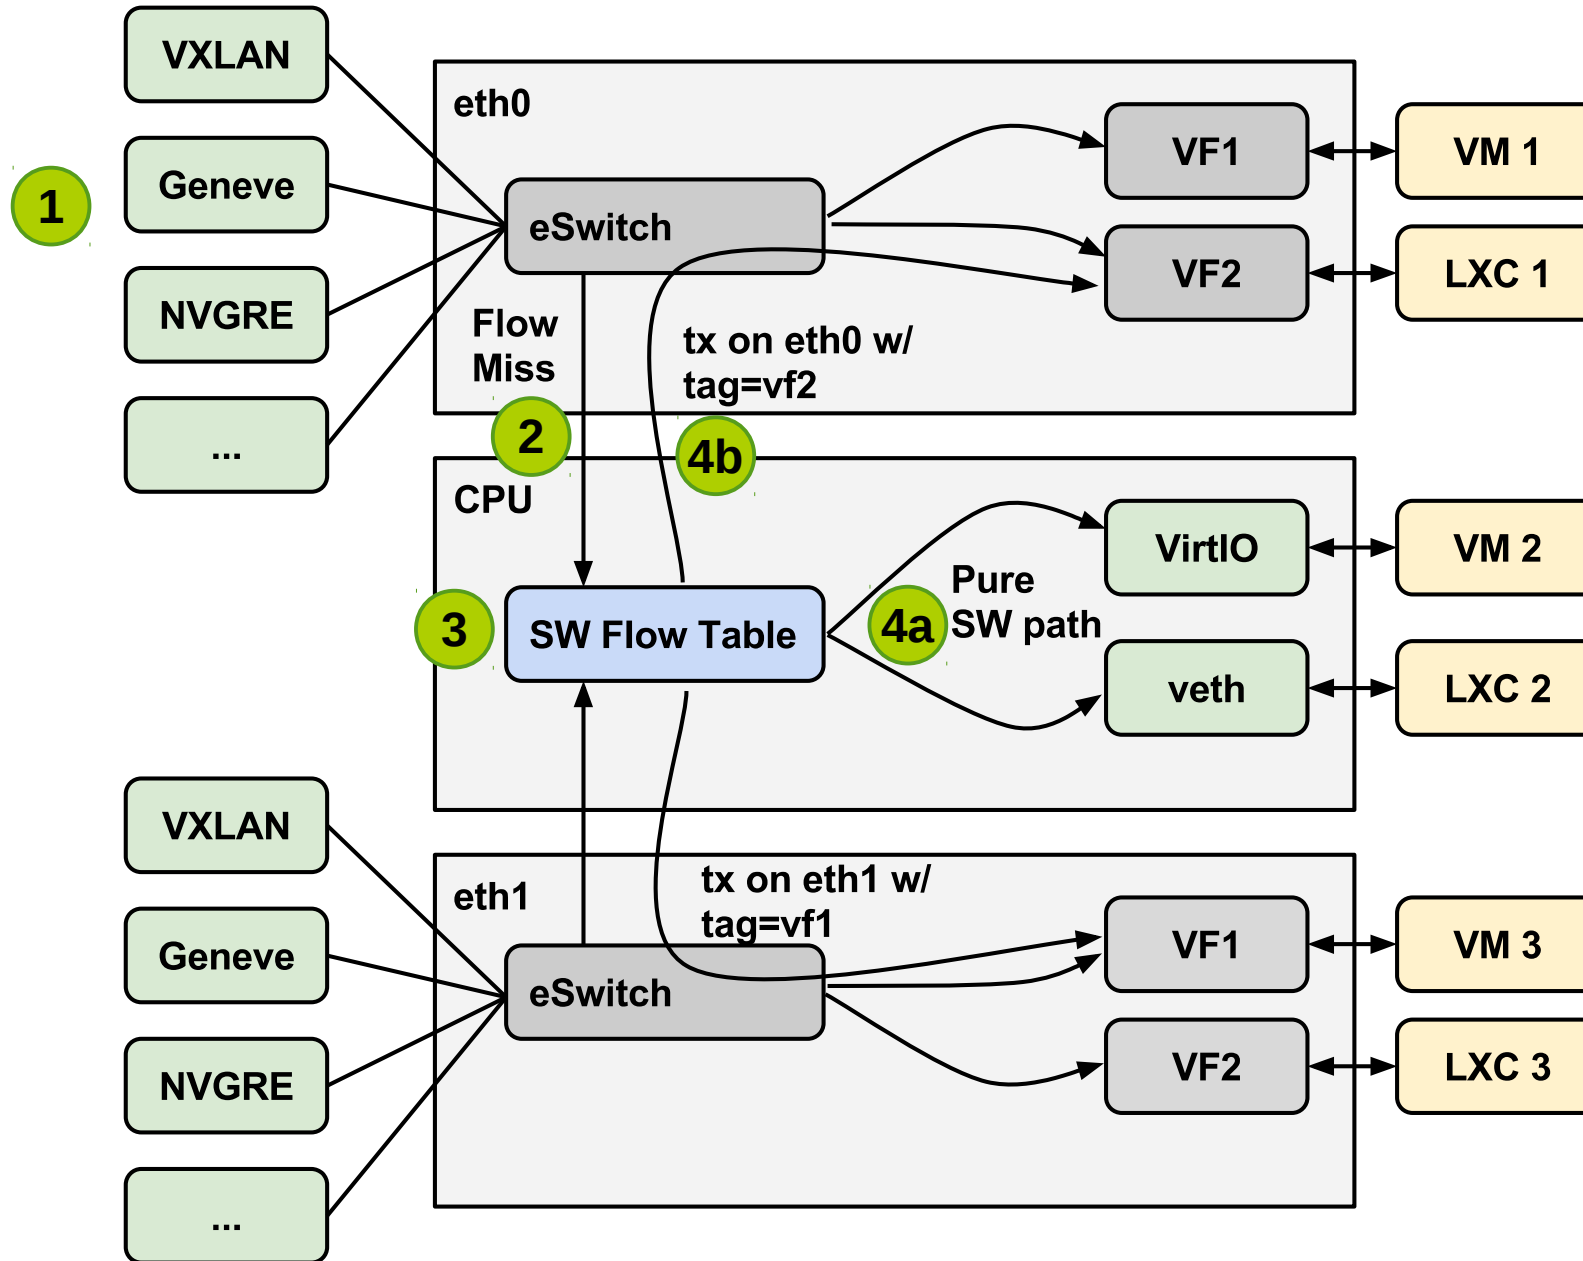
VXLAN
Geneve
1
NVGRE
...
eth0
eSwitch
VF1
VM 1
VF2
LXC 1
Flow Miss
tx on eth0 w/ tag=vf2
2
4b
CPU
VirtIO
VM 2
Pure SW path
3
SW Flow Table
4a
veth
LXC 2
VXLAN
eth1
tx on eth1 w/ tag=vf1
Geneve
VF1
VM 3
eSwitch
NVGRE
VF2
LXC 3
...